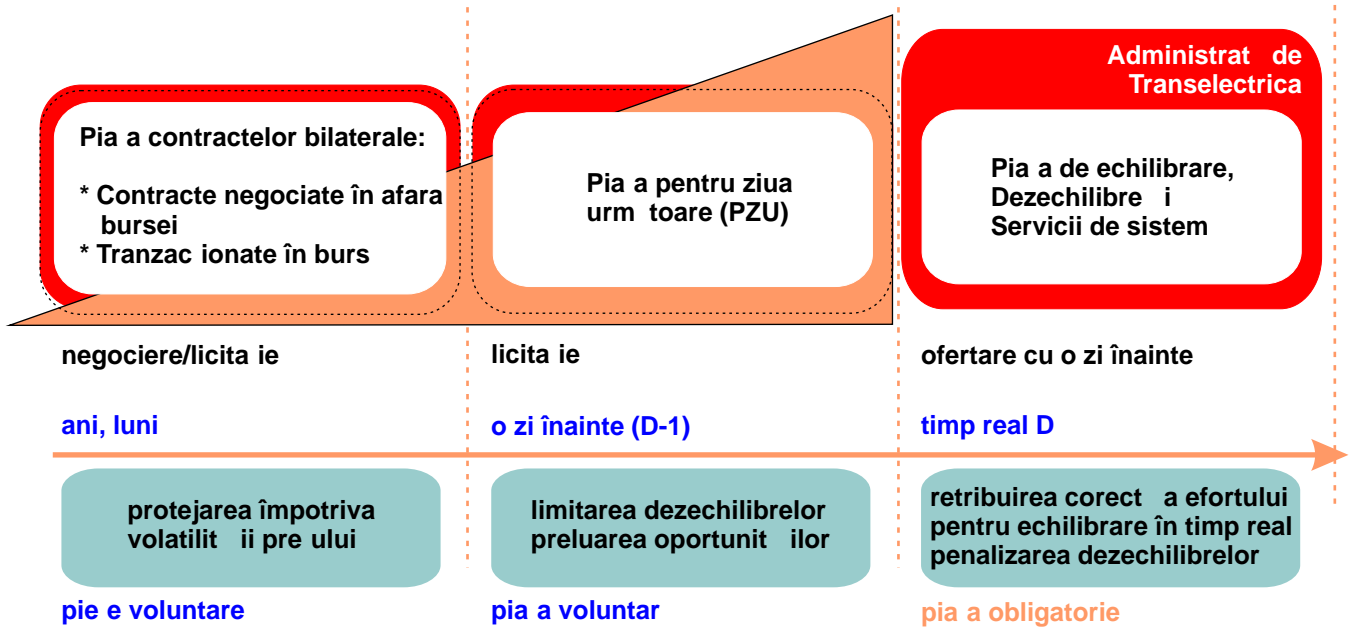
Pia a contractelor bilaterale:

* Contracte negociate în afara bursei
* Tranzac ionate în burs

Pia a pentru ziua urm toare (PZU)

Administrat de Transelectrica

Pia a de echilibrare, Dezechilibre i Servicii de sistem

negociere/licita ie

licita ie

ofertare cu o zi înainte

ani, luni

o zi înainte (D-1)

timp real D

protejarea împotriva volatilit ii pre ului

limitarea dezechilibrelor preluarea oportunit ilor

retribuirea corect a efortului pentru echilibrare în timp real penalizarea dezechilibrelor

pie e voluntare

pia a voluntar

pia a obligatorie